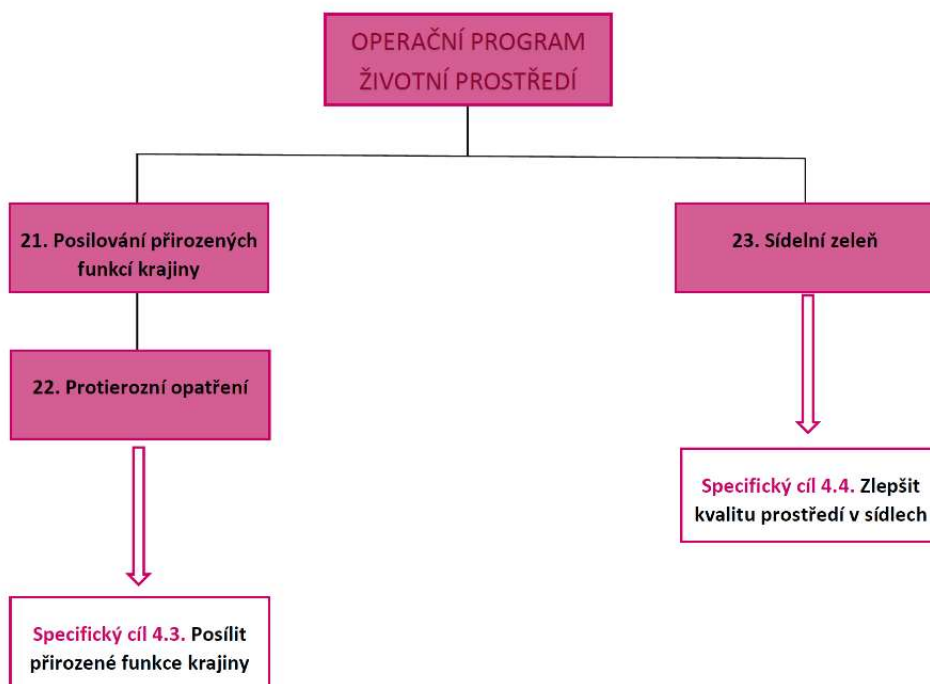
OPERAČNÍ PROGRAM ŽIVOTNÍ PROSTŘEDÍ

21. Posilování přirozených funkcí krajiny

23. Sídelní zeleň

22. Protierozní opatření

Specifický cíl 4.4. Zlepšit kvalitu prostředí v sídlech

Specifický cíl 4.3. Posílit přirozené funkce krajiny